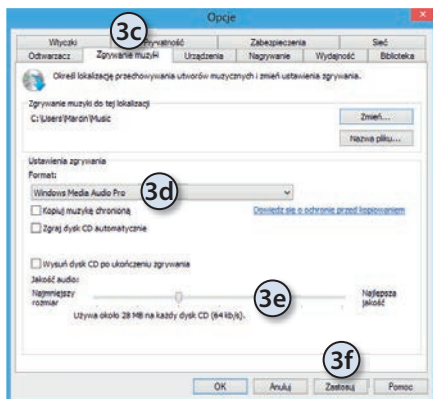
Opcje

Wtyczki
3c
Prywatność
Zabezpieczenia
Sieć
Odtwarzacz
Zgrywanie muzyki
Urządzenia
Nagrywanie
Wydajność
Biblioteka

Określ lokalizację przechowywania utworów muzycznych i zmień ustawienia zgrywania.

Zgrywanie muzyki do tej lokalizacji
C:\Users\Marcin\Music
Zmień...
Nazwa pliku...

Ustawienia zgrywania
Format:
Windows Media Audio Pro
3d
Kopiuj muzykę chronioną
Dowiedz się o ochronie przed kopiowaniem
Zgraj dysk CD automatycznie

Wysuń dysk CD po ukończeniu zgrywania
Jakość audio:
Najmniejszy rozmiar
3e
Najlepsza jakość
Używa około 28 MB na każdy dysk CD (64 kb/s).

3f
OK
Anuluj
Zastosuj
Pomoc